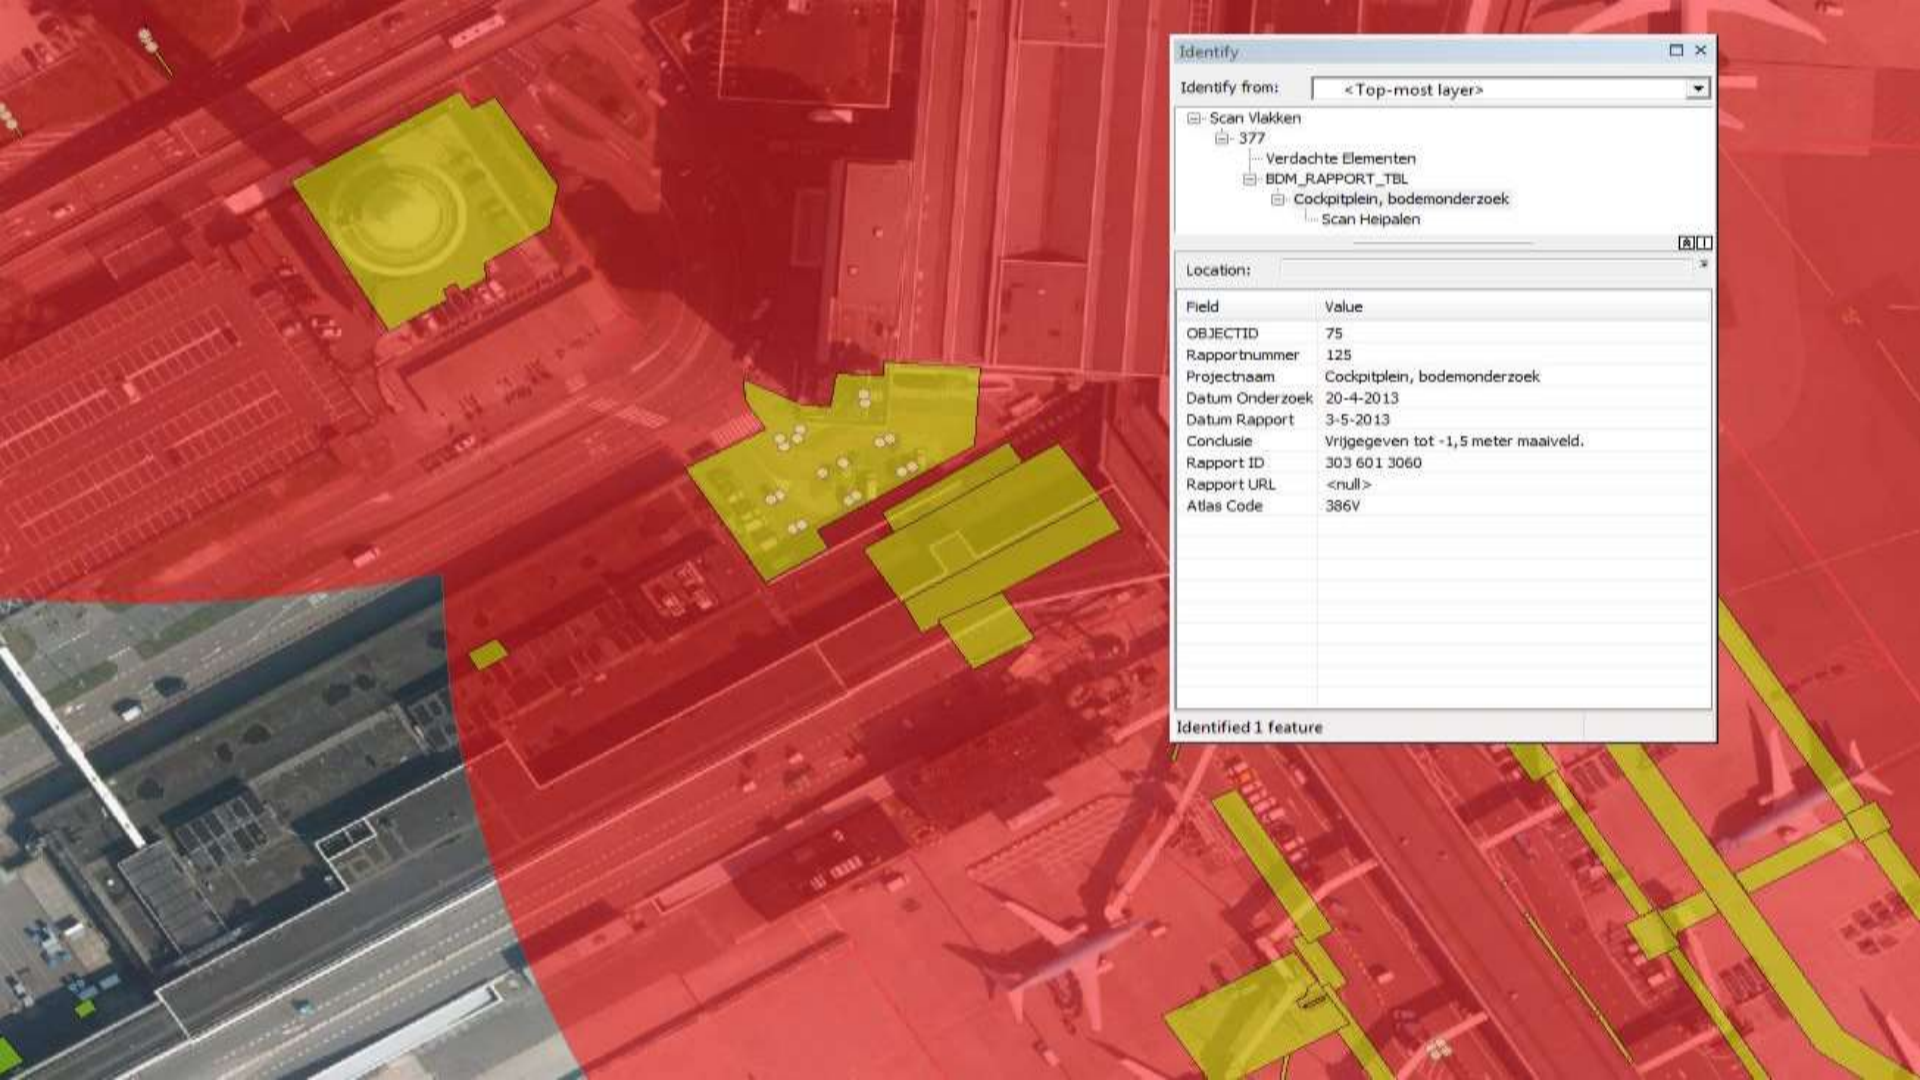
Identify

Identify from: <Top-most layer>

Scan Vlakken
377
Verdachte Elementen
BDM_RAPPORT_TBL
Cockpitplein, bodemonderzoek
Scan Heipalen

Location:

| Field | Value |
|---|---|
| OBJECTID | 75 |
| Rapportnummer | 125 |
| Projectnaam | Cockpitplein, bodemonderzoek |
| Datum Onderzoek | 20-4-2013 |
| Datum Rapport | 3-5-2013 |
| Conclusie | Vrijgegeven tot -1,5 meter maaiveld. |
| Rapport ID | 303 601 3060 |
| Rapport URL | <null> |
| Atlas Code | 386V |

Identified 1 feature